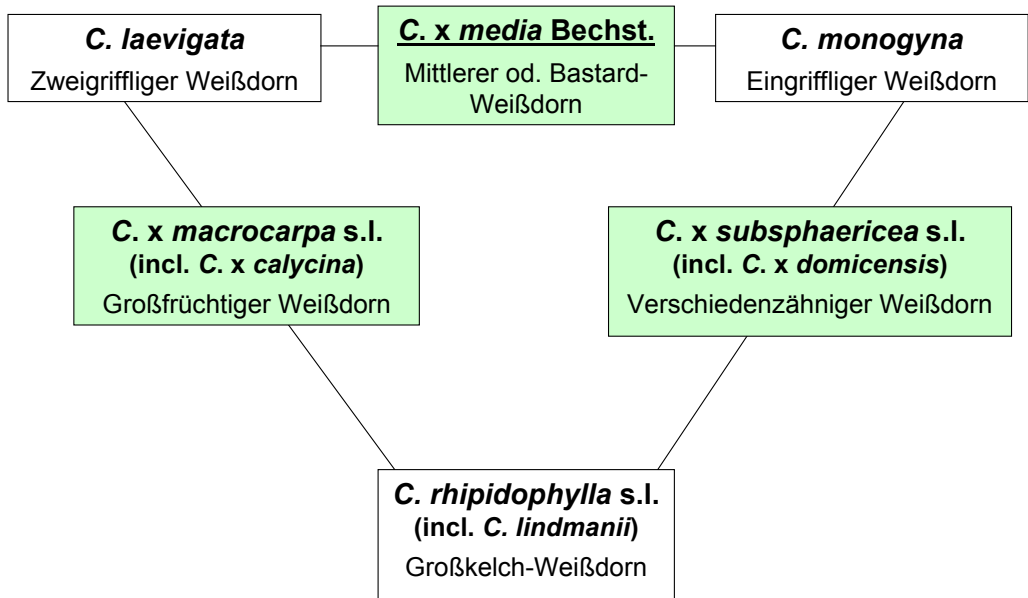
C. laevigata
Zweigriffliger Weißdorn

C. x media Bechst.
Mittlerer od. Bastard-Weißdorn

C. monogyna
Eingriffliger Weißdorn

C. x macrocarpa s.l.
(incl. C. x calycina)
Großfrüchtiger Weißdorn

C. x subsphaericea s.l.
(incl. C. x domicensis)
Verschiedenzähniger Weißdorn

C. rhipidophylla s.l.
(incl. C. lindmanii)
Großkelch-Weißdorn